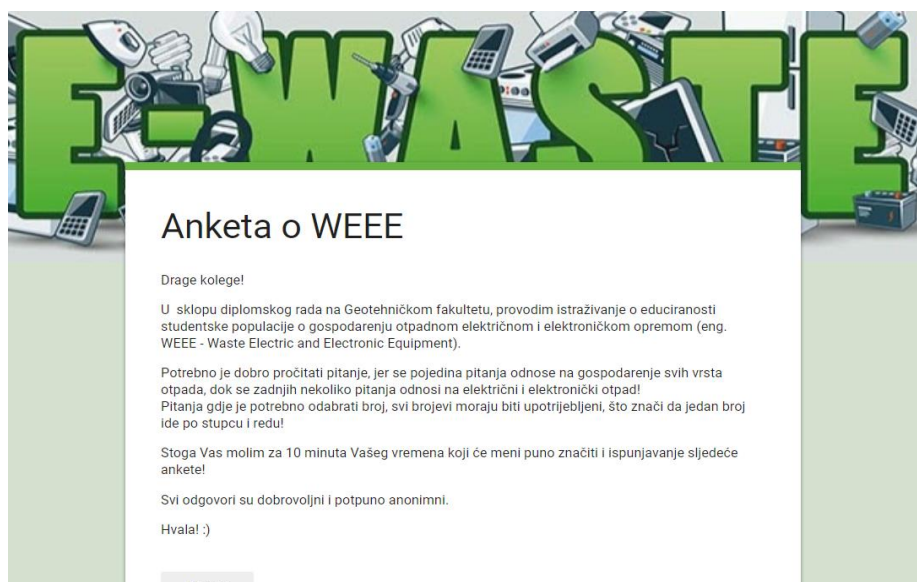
E-WASTE

Anketa o WEEE

Drage kolege!

U sklopu diplomskog rada na Geotehničkom fakultetu, provodim istraživanje o educiranosti studentske populacije o gospodarenju otpadnom električnom i elektroničkom opremom (eng. WEEE - Waste Electric and Electronic Equipment).

Potrebno je dobro pročitati pitanje, jer se pojedina pitanja odnose na gospodarenje svih vrsta otpada, dok se zadnjih nekoliko pitanja odnosi na električni i elektronički otpad!
Pitanja gdje je potrebno odabrati broj, svi brojevi moraju biti upotrijebljeni, što znači da jedan broj ide po stupcu i redu!

Stoga Vas molim za 10 minuta Vašeg vremena koji će meni puno značiti i ispunjavanje sljedeće ankete!

Svi odgovori su dobrovoljni i potpuno anonimni.

Hvala! :)